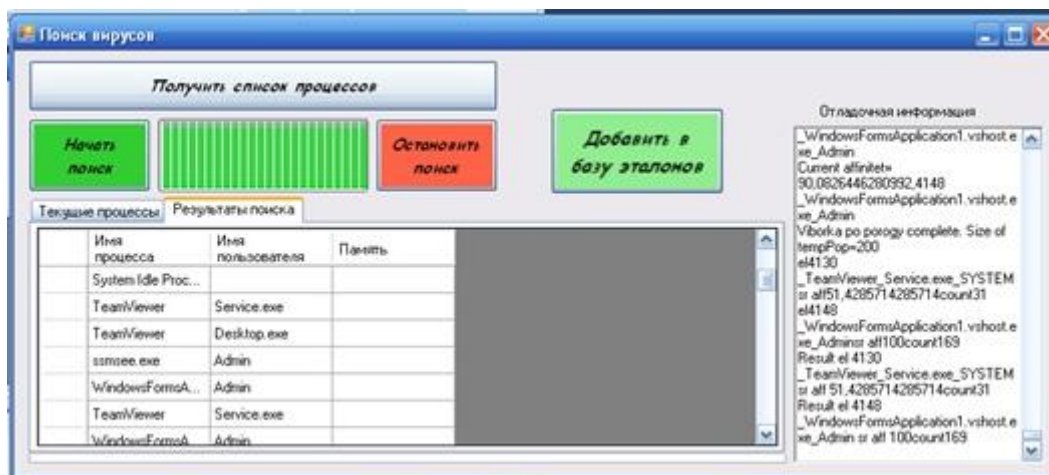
Поиск вирусов

Получить список процессов

Начать поиск

Остановить поиск

Добавить в базу эталонов

Отладочная информация

_WindowsFormsApplication1.vshost.exe_Admin
Current affinitet=
90,0826446280992,4148
_WindowsFormsApplication1.vshost.exe_Admin
Viborka po porogy complete. Size of tempPop=200
el4130
_TeamViewer_Service.exe_SYSTEM sr aff51,4285714285714count31
el4148
_WindowsFormsApplication1.vshost.exe_Adminsr aff100count169
Result el 4130
_TeamViewer_Service.exe_SYSTEM sr aff 51,4285714285714count31
Result el 4148
_WindowsFormsApplication1.vshost.exe_Admin sr aff 100count169

Текущие процессы | Результаты поиска

| | Имя процесса | Имя пользователя | Память |
|---|---|---|---|
| | System Idle Proc... | | |
| | TeamViewer | Service.exe | |
| | TeamViewer | Desktop.exe | |
| | ssmsee.exe | Admin | |
| | WindowsFormsA... | Admin | |
| | TeamViewer | Service.exe | |
| | WindowsFormsA... | Admin | |